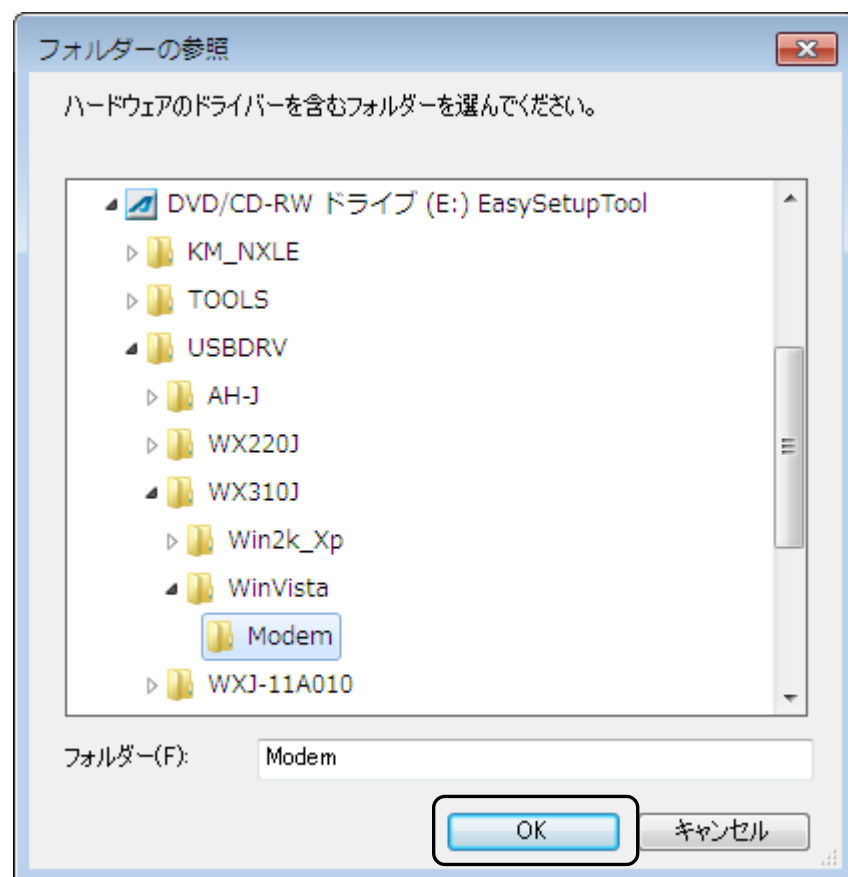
フォルダーの参照

ハードウェアのドライバーを含むフォルダーを選んでください。

DVD/CD-RW ドライブ (E:) EasySetupTool
KM_NXLE
TOOLS
USBDRV
AH-J
WX220J
WX310J
Win2k_Xp
WinVista
Modem
WXJ-11A010

フォルダー(F): Modem

OK
キャンセル